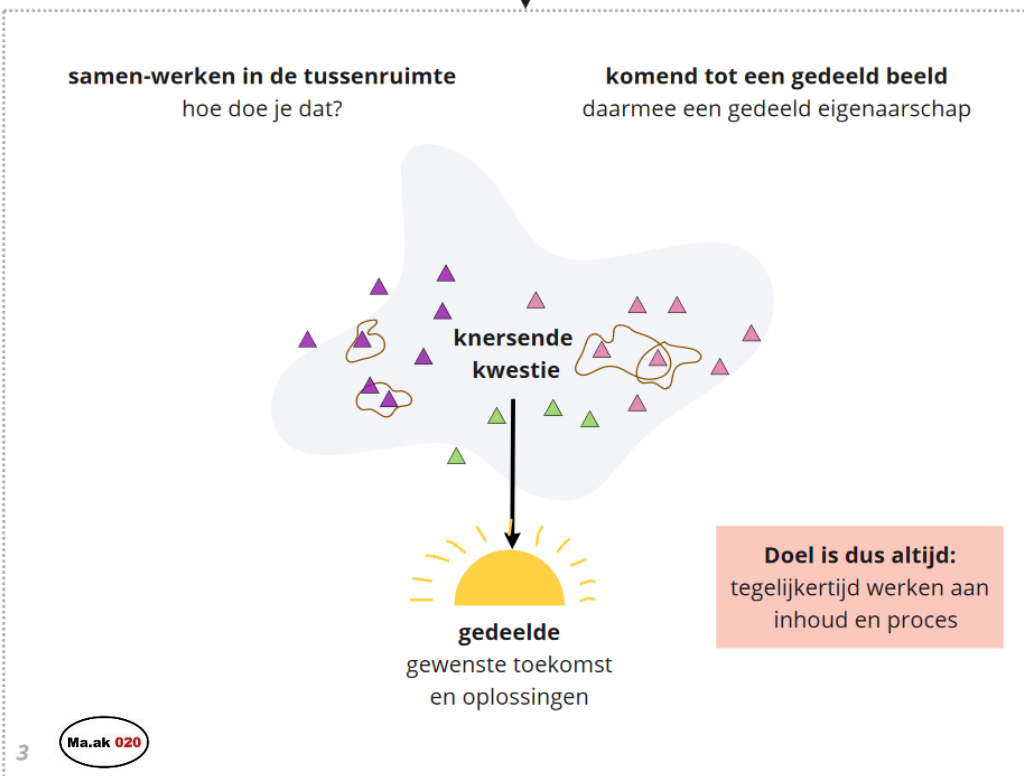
**samen-werken in de tussenruimte**
hoe doe je dat?

**komend tot een gedeeld beeld**
daarmee een gedeeld eigenaarschap

**knersende kwestie**

**gedeelde**
gewenste toekomst en oplossingen

**Doel is dus altijd:**
tegelijkertijd werken aan inhoud en proces

3

Ma.ak 020